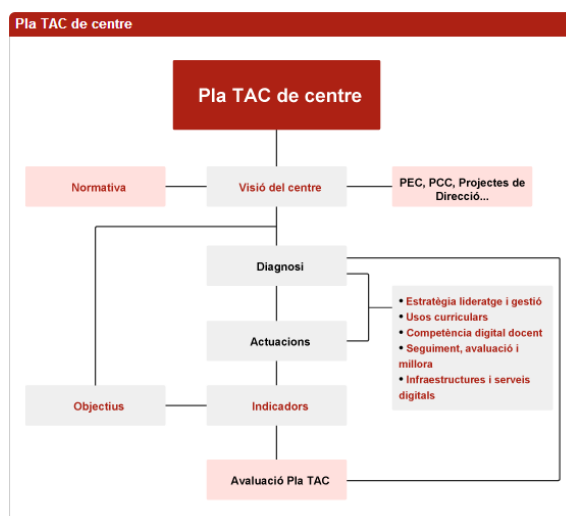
Pla TAC de centre

Pla TAC de centre

Normativa

Visió del centre

PEC, PCC, Projectes de Direcció...

Diagnosi

Actuacions

• Estratègia lideratge i gestió
• Usos curriculars
• Competència digital docent
• Seguiment, avaluació i millora
• Infraestructures i serveis digitals

Objectius

Indicadors

Avaluació Pla TAC